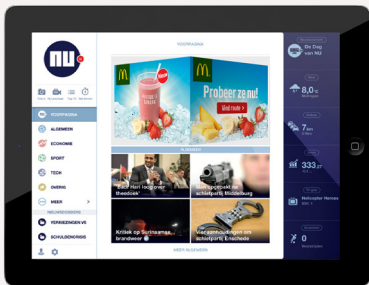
nu

VOORPAGINA
ALGEMEEN
ECONOMIE
SPORT
TECH
OVERIG
MEER

VERKIEZINGEN VS
SCHULDENCRISIS

VOORPAGINA

Nieuw

Probeer ze nu!

Vind route >

ALGEMEEN

'Ban' Hirli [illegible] theedoek

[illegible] schietpartij Middelburg

Kritiek op Surinaamse brandweer

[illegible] schietpartij Enschede

MEER ALGEMEEN

De Dag van NU

8,0°C

7 km

333 m

Helicopter Heroes

0